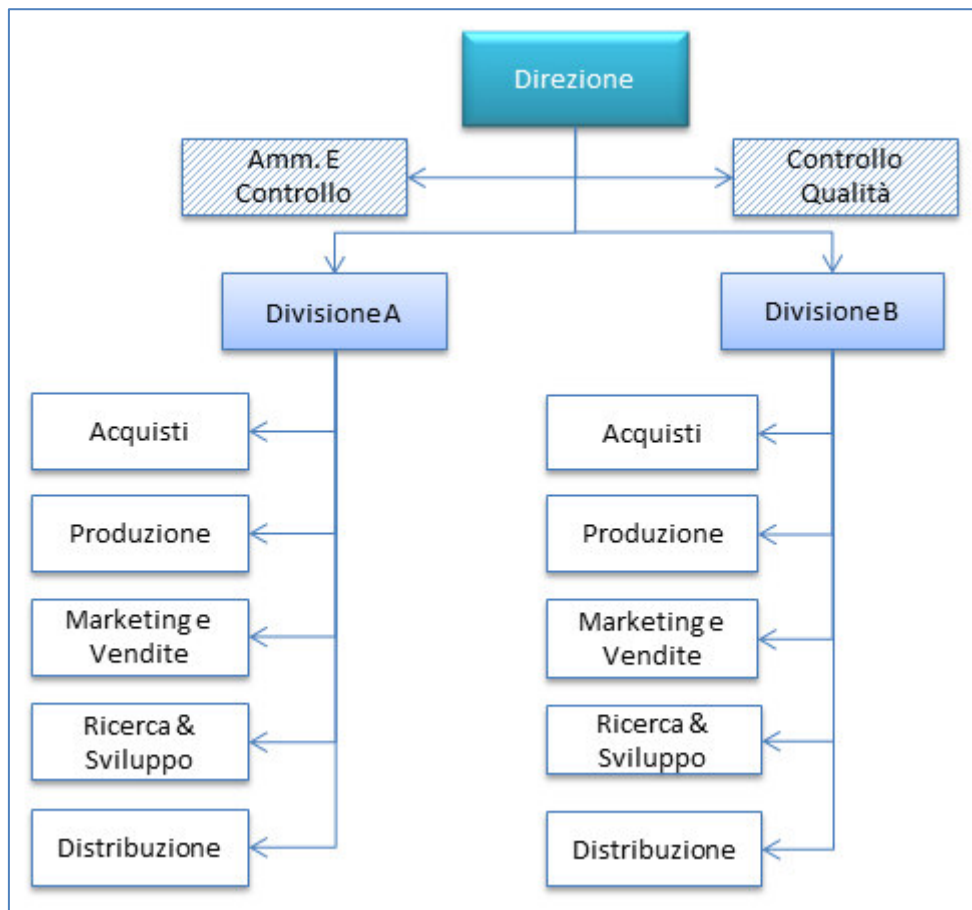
Direzione

Amm. E Controllo

Controllo Qualità

Divisione A

Divisione B

Acquisti

Produzione

Marketing e Vendite

Ricerca & Sviluppo

Distribuzione

Acquisti

Produzione

Marketing e Vendite

Ricerca & Sviluppo

Distribuzione